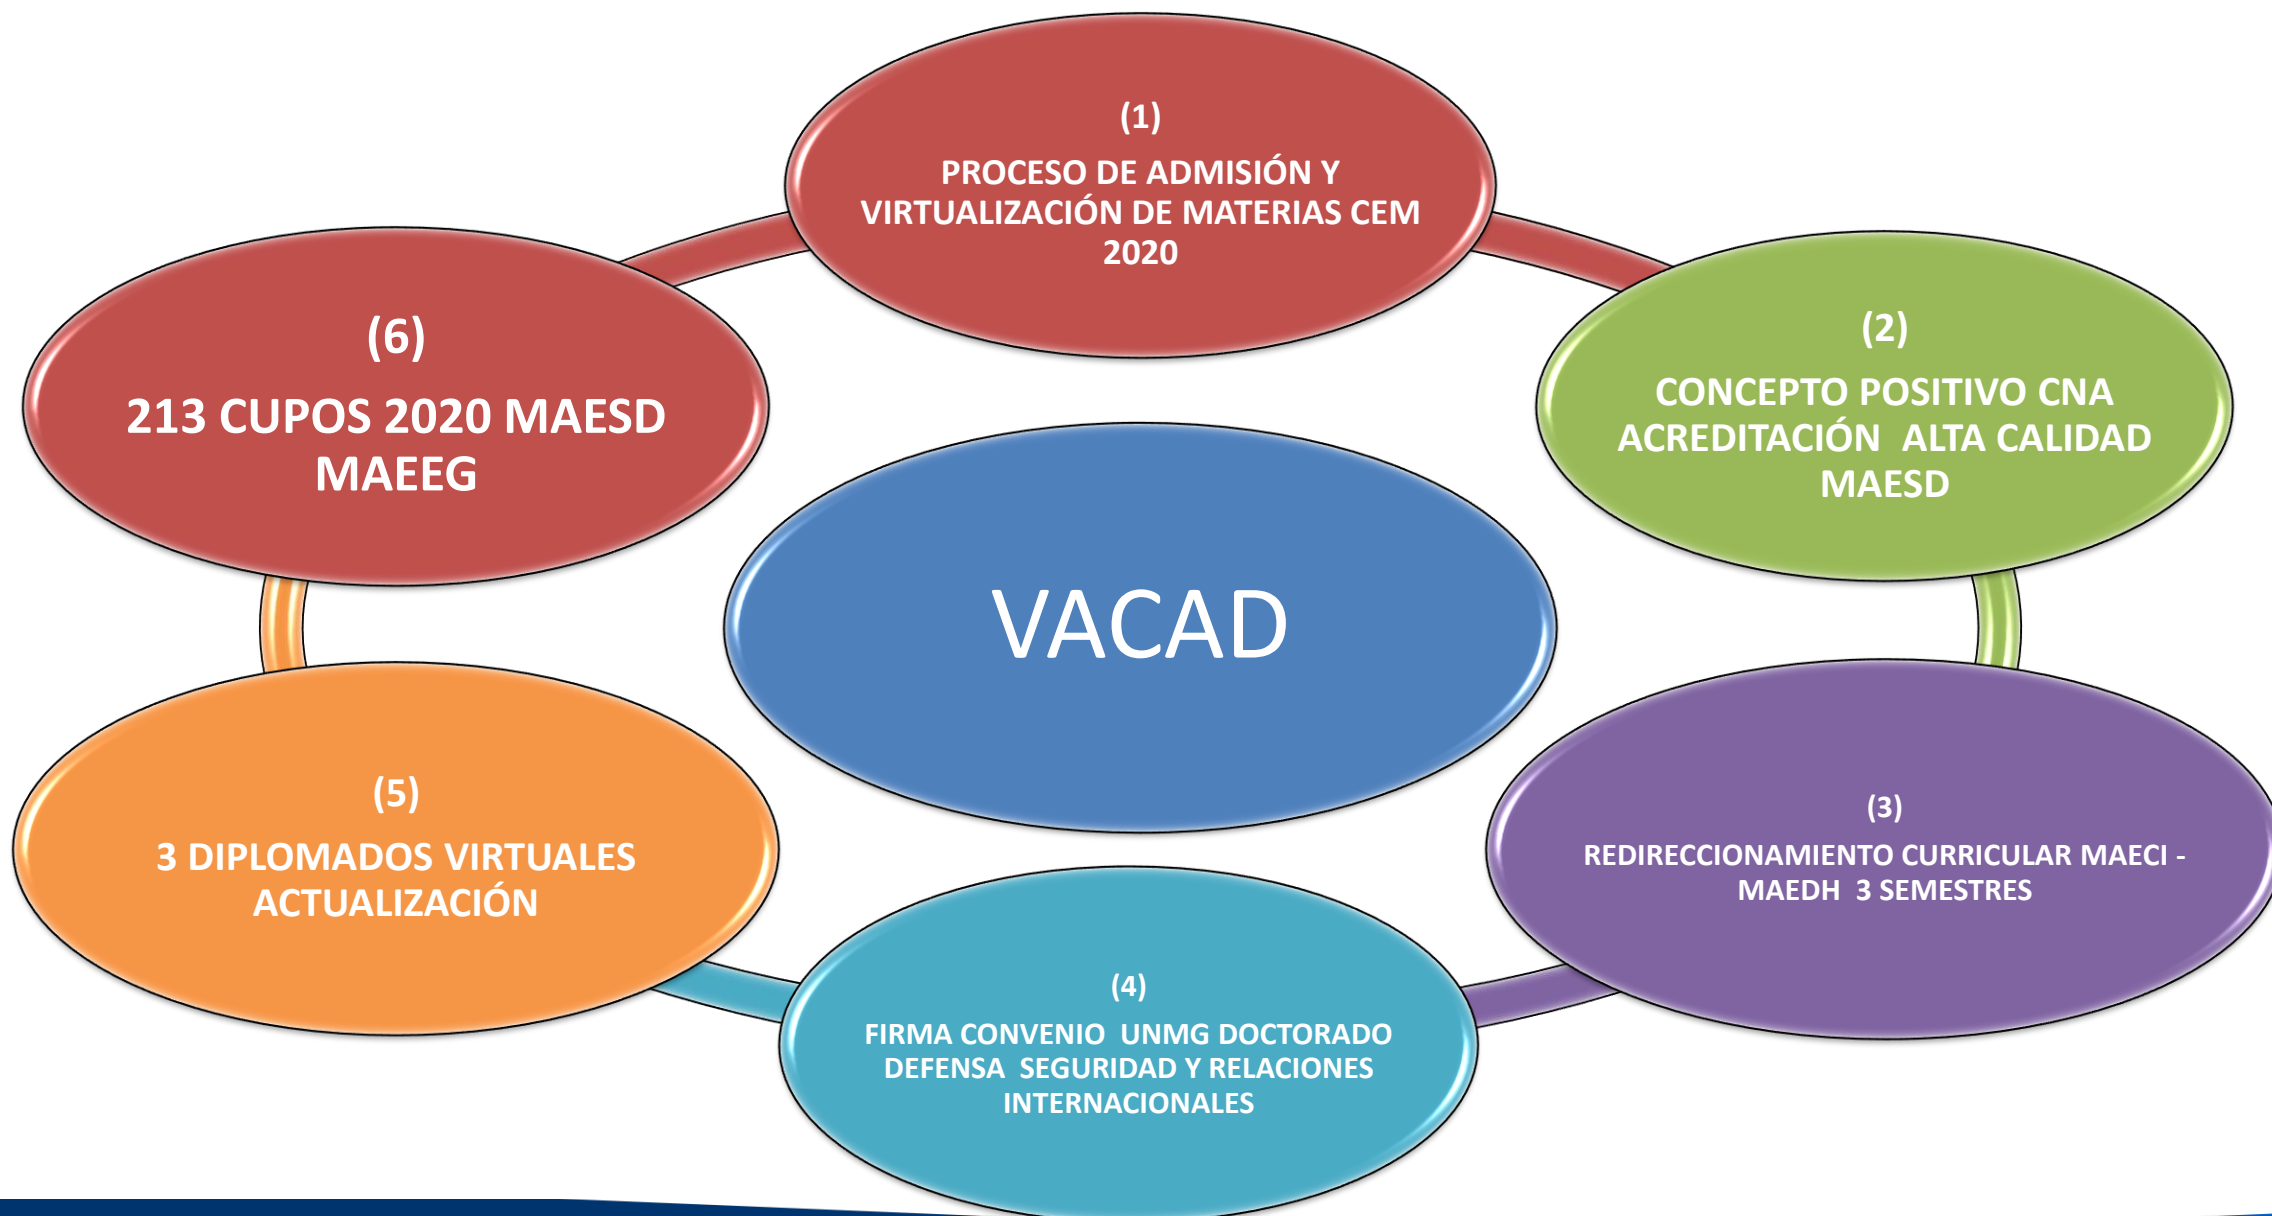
VACAD

(1)
PROCESO DE ADMISIÓN Y VIRTUALIZACIÓN DE MATERIAS CEM 2020

(2)
CONCEPTO POSITIVO CNA ACREDITACIÓN ALTA CALIDAD MAESD

(3)
REDIRECCIONAMIENTO CURRICULAR MAECI - MAEDH 3 SEMESTRES

(4)
FIRMA CONVENIO UNMG DOCTORADO DEFENSA SEGURIDAD Y RELACIONES INTERNACIONALES

(5)
3 DIPLOMADOS VIRTUALES ACTUALIZACIÓN

(6)
213 CUPOS 2020 MAESD MAEEG